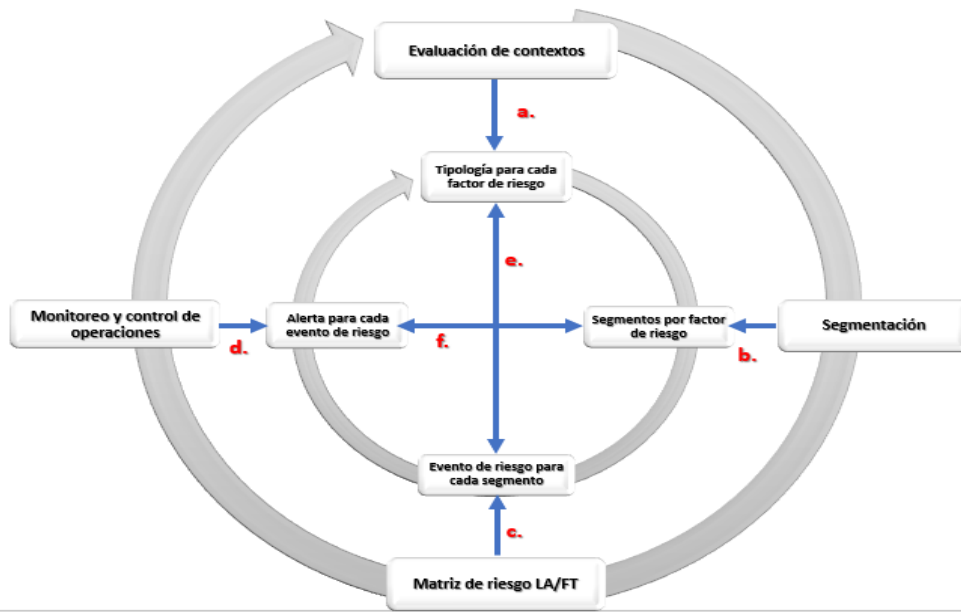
Evaluación de contextos

a.

Tipología para cada factor de riesgo

e.

Monitoreo y control de operaciones

d.

Alerta para cada evento de riesgo

f.

Segmentos por factor de riesgo

Segmentación

b.

Evento de riesgo para cada segmento

c.

Matriz de riesgo LA/FT